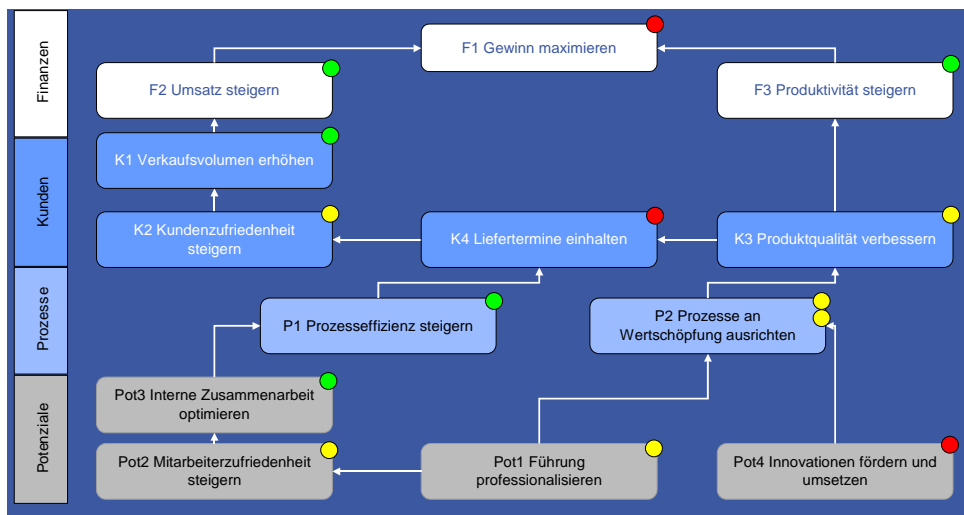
Finanzen

F1 Gewinn maximieren

F2 Umsatz steigern

F3 Produktivität steigern

Kunden

K1 Verkaufsvolumen erhöhen

K2 Kundenzufriedenheit steigern

K4 Liefertermine einhalten

K3 Produktqualität verbessern

Prozesse

P1 Prozesseffizienz steigern

P2 Prozesse an Wertschöpfung ausrichten

Potenziale

Pot3 Interne Zusammenarbeit optimieren

Pot2 Mitarbeiterzufriedenheit steigern

Pot1 Führung professionalisieren

Pot4 Innovationen fördern und umsetzen